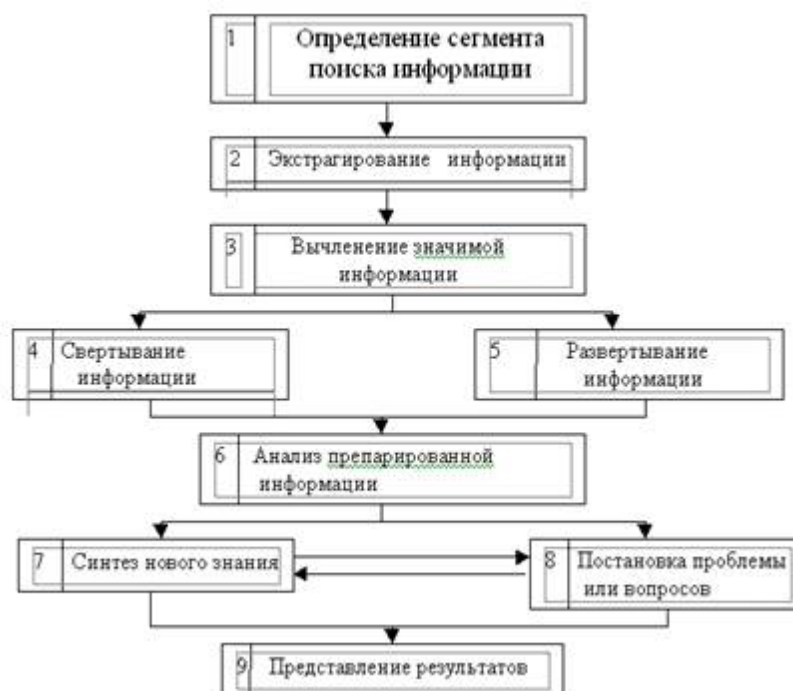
1 Определение сегмента поиска информации

2 Экстрагирование информации

3 Вычленение значимой информации

4 Свертывание информации

5 Развертывание информации

6 Анализ препарированной информации

7 Синтез нового знания

8 Постановка проблемы или вопросов

9 Представление результатов